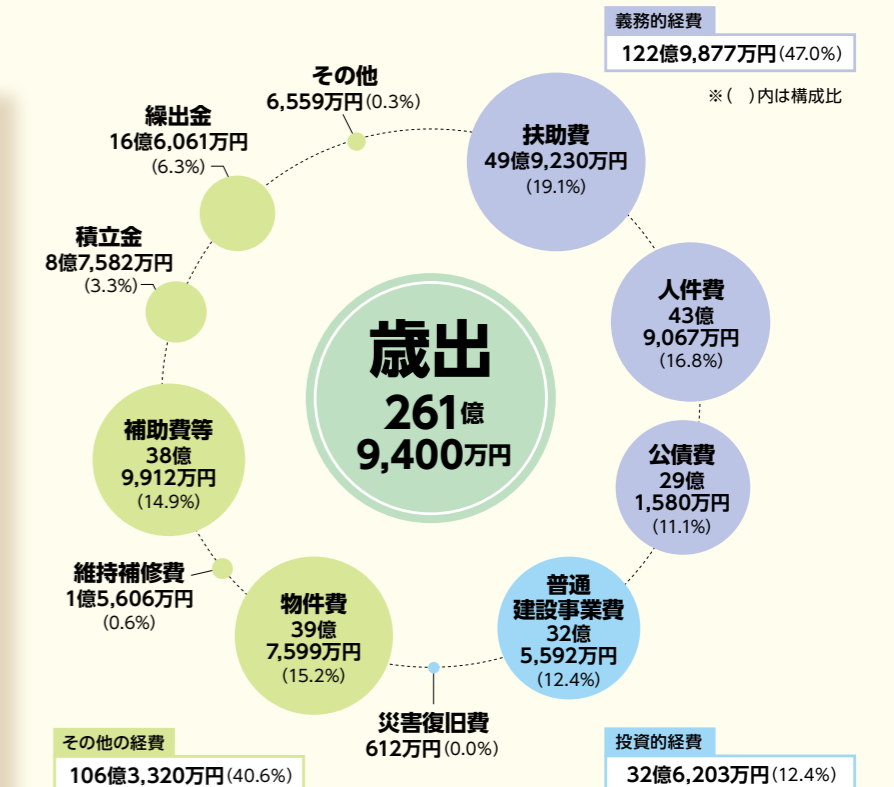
義務的経費
122億9,877万円(47.0%)

※( )内は構成比

その他
6,559万円(0.3%)

繰出金
16億6,061万円
(6.3%)

扶助費
49億9,230万円
(19.1%)

積立金
8億7,582万円
(3.3%)

人件費
43億
9,067万円
(16.8%)

歳出
261億
9,400万円

補助費等
38億
9,912万円
(14.9%)

公債費
29億
1,580万円
(11.1%)

維持補修費
1億5,606万円
(0.6%)

物件費
39億
7,599万円
(15.2%)

普通
建設事業費
32億
5,592万円
(12.4%)

災害復旧費
612万円(0.0%)

その他の経費
106億3,320万円(40.6%)

投資的経費
32億6,203万円(12.4%)